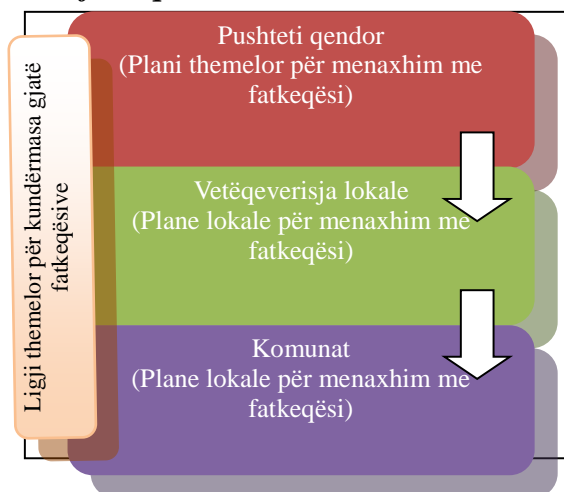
Ligji themelor për kundërmasa gjatë fatkeqësive

Pushteti qendor
(Plani themelor për menaxhim me fatkeqësi)

Vetëqeverisja lokale
(Plane lokale për menaxhim me fatkeqësi)

Komunat
(Plane lokale për menaxhim me fatkeqësi)